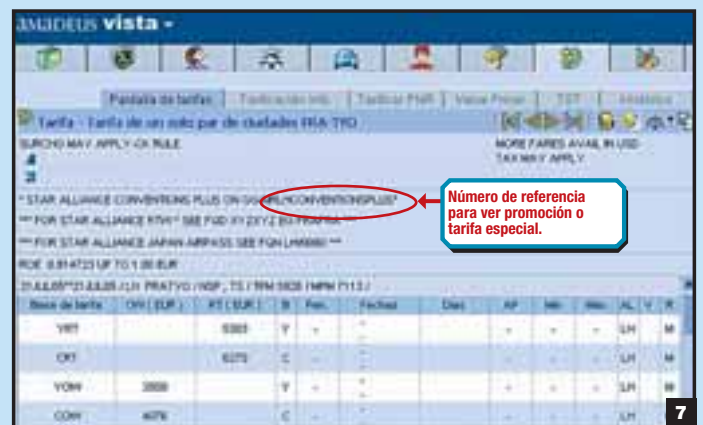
amadeus vista ▾

Pantalla de tarifas | Tarificación Info | Tarificar PNR | Valuar Precio | TST | Histórico

Tarifa - Tarifa de un solo par de ciudades FRA-TYO

SURCHG MAY APPLY-CK RULE

MORE FARES AVAIL IN USD
TAX MAY APPLY

* STAR ALLIANCE CONVENTIONS PLUS ON GGSTAR/CONVENTIONSPLUS*

Número de referencia para ver promoción o tarifa especial.

*** FOR STAR ALLIANCE RTW** SEE FQD XYZ/YZ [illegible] ***

*** FOR STAR ALLIANCE JAPAN AIRPASS SEE FQN LHM8880 ***

ROE 0.814723 UP TO 1.00 EUR

21JUL05**21JUL05 /LH FRATYO /NSP ; TS / TPM 5928 / MPM 7113 /

| Base de tarifa | OW ( EUR ) | RT ( EUR ) | B | Pen. | Fechas | Días | AP | Min | Máx. | AL | V | R |
|---|---|---|---|---|---|---|---|---|---|---|---|---|
| YRT | | 5303 | Y | - | - | | - | - | - | LH | | M |
| CRT | | 6272 | C | - | - | | | | | LH | | M |
| YOW | 3500 | | Y | - | - | | - | - | - | LH | | M |
| COW | 4076 | | C | - | - | | | | | LH | | M |

7